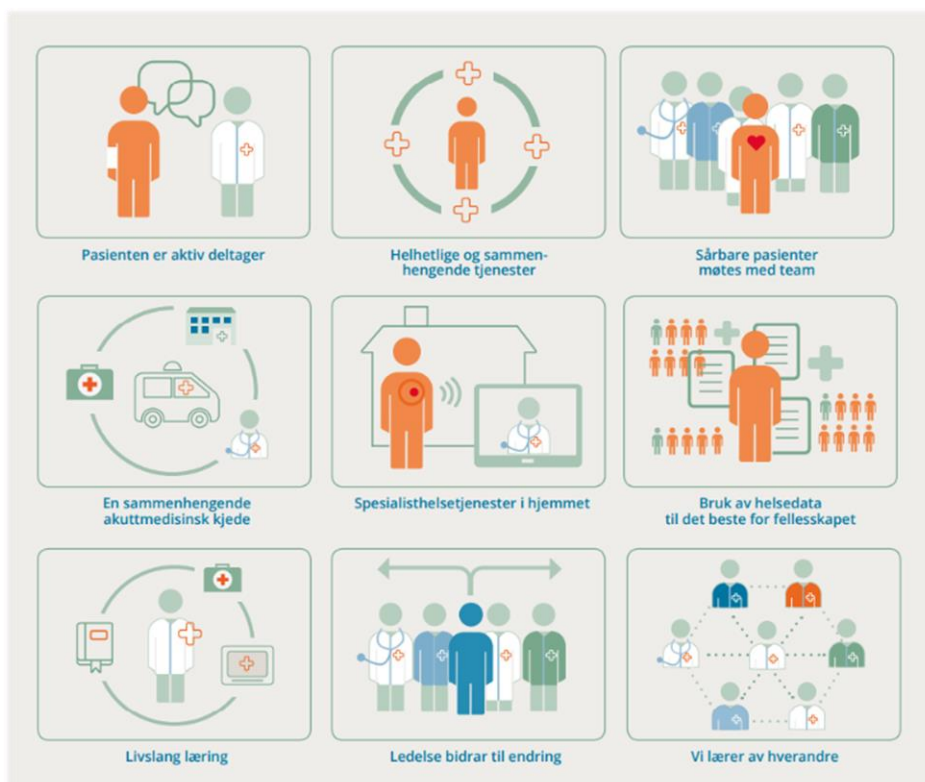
Pasienten er aktiv deltager

Helhetlige og sammenhengende tjenester

Sårbare pasienter møtes med team

En sammenhengende akuttmedisinsk kjede

Spesialisthelsetjenester i hjemmet

Bruk av helsedata til det beste for fellesskapet

Livslang læring

Ledelse bidrar til endring

Vi lærer av hverandre